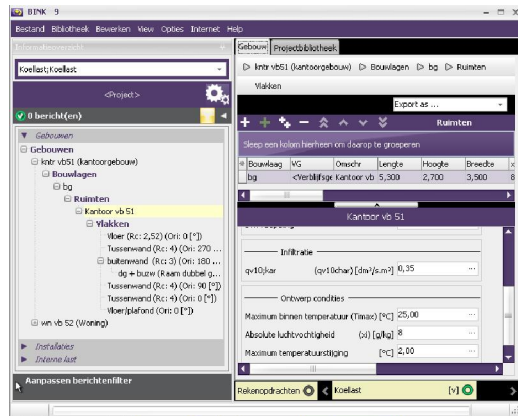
BINK 9

Bestand Bibliotheek Bewerken View Opties Internet Help

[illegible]

Koellast; Koellast

<Project>

0 bericht(en)

Gebouwen

Gebouwen
knbr vb51 (kantoorgebouw)
Bouwlagen
bg
Ruimten
Kantoor vb 51
Vlakken
Vloer (Rc: 2,52) (Ori: 0 [°])
Tussenwand (Rc: 4) (Ori: 270 ...
buitenwand (Rc: 3) (Ori: 180 ...
dg + buzw (Raam dubbel g...
Tussenwand (Rc: 4) (Ori: 90 [°])
Tussenwand (Rc: 4) (Ori: 0 [°])
Vloer/plafond (Ori: 0 [°])
wn vb 52 (Woning)

Installaties
Interne last

Aanpassen berichtenfilter

Gebouw Projectbibliotheek

knbr vb51 (kantoorgebouw) ▷ Bouwlagen ▷ bg ▷ Ruimten

Vlakken

Export as ...

Ruimten

Sleep een kolom hierheen om daarop te groeperen

| Bouwlaag | VG | Omschr | Lengte | Hoogte | Breedte |
|---|---|---|---|---|---|
| bg | <Verblijfsge | Kantoor vb | 5,300 | 2,700 | 3,900 |

Kantoor vb 51

Infiltratie

qv10;kar (qv10char) [dm³/s.m²] 0,35

Ontwerp condities

Maximum binnen temperatuur (Tmax) [°C] 25,00

Absolute luchtvochtigheid (xi) [g/kg] 8

Maximum temperatuurstijging [°C] 2,00

Rekenopdrachten Koellast [v]